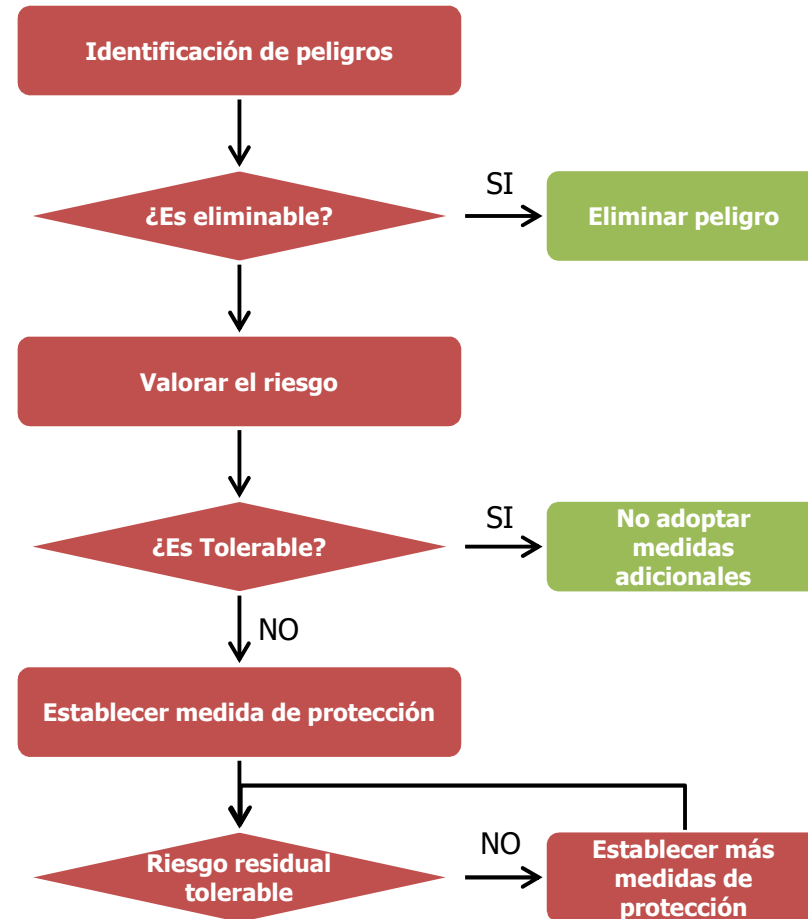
Identificación de peligros

¿Es eliminable?

SI

Eliminar peligro

Valorar el riesgo

¿Es Tolerable?

SI

No adoptar medidas adicionales

NO

Establecer medida de protección

Riesgo residual tolerable

NO

Establecer más medidas de protección